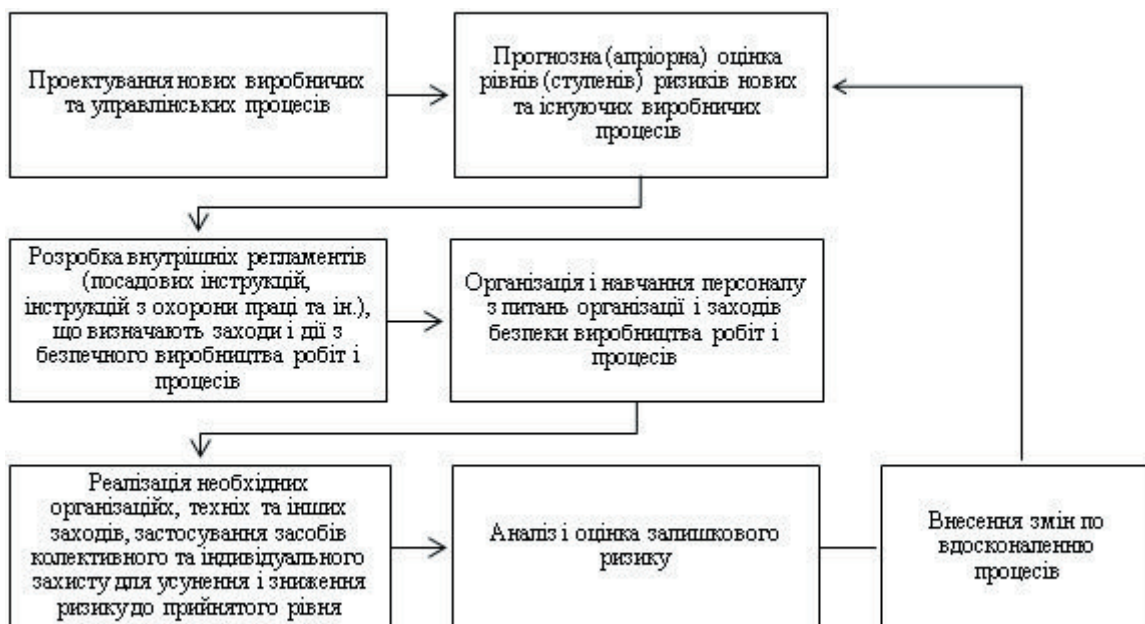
Проектування нових виробничих та управлінських процесів

Прогнозна (апріорна) оцінка рівнів (ступенів) ризиків нових та існуючих виробничих процесів

Розробка внутрішніх регламентів (посадових інструкцій, інструкцій з охорони праці та ін.), що визначають заходи і дії з безпечного виробництва робіт і процесів

Організація і навчання персоналу з питань організації і заходів безпеки виробництва робіт і процесів

Реалізація необхідних організаційх, техніх та інших заходів, застосування засобів колективного та індивідуального захисту для усунення і зниження ризикудо прийнятого рівня

Аналіз і оцінка залишкового ризику

Внесення змін по вдосконаленню процесів